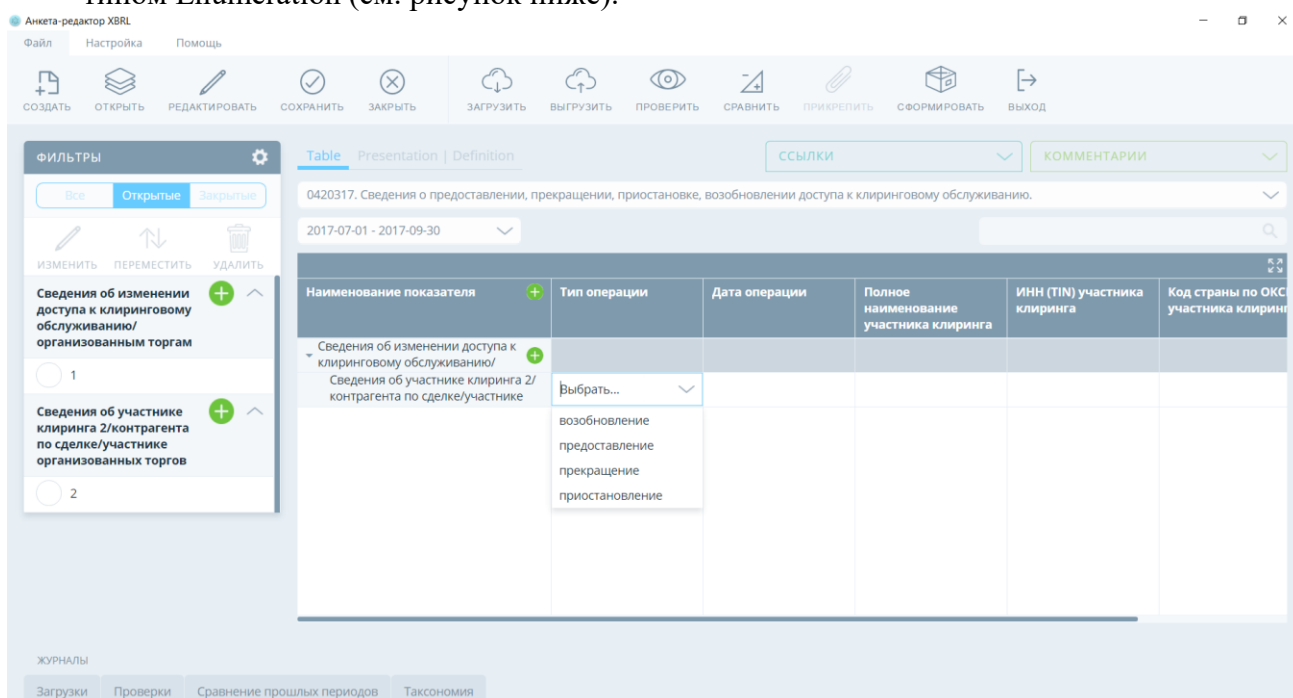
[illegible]

Анкета-редактор XBRL

Файл Настройка Помощь

СОЗДАТЬ ОТКРЫТЬ РЕДАКТИРОВАТЬ СОХРАНИТЬ ЗАКРЫТЬ ЗАГРУЗИТЬ ВЫГРУЗИТЬ ПРОВЕРИТЬ СРАВНИТЬ ПРИКРЕПИТЬ СФОРМИРОВАТЬ ВЫХОД

ФИЛЬТРЫ

Все Открытые Закрытые

ИЗМЕНИТЬ ПЕРЕМЕСТИТЬ УДАЛИТЬ

Сведения об изменении доступа к клиринговому обслуживанию/ организованным торгам

1

Сведения об участнике клиринга 2/контрагента по сделке/участнике организованных торгов

2

Table Presentation | Definition

ССЫЛКИ

КОММЕНТАРИИ

0420317. Сведения о предоставлении, прекращении, приостановке, возобновлении доступа к клиринговому обслуживанию.

2017-07-01 - 2017-09-30

| Наименование показателя | Тип операции | Дата операции | Полное наименование участника клиринга | ИНН (TIN) участника клиринга | Код страны по ОКС участника клирин |
|---|---|---|---|---|---|
| Сведения об изменении доступа к клиринговому обслуживанию/ | | | | | |
| Сведения об участнике клиринга 2/ контрагента по сделке/участнике | Выбрать... | | | | |

возобновление
предоставление
прекращение
приостановление

ЖУРНАЛЫ

Загрузки Проверки Сравнение прошлых периодов Таксономия